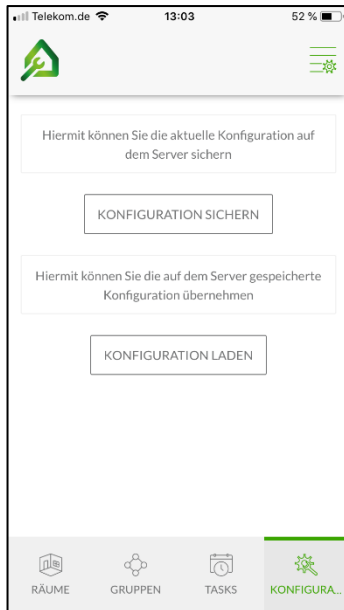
Telekom.de 13:03 52 %

Hiermit können Sie die aktuelle Konfiguration auf dem Server sichern

KONFIGURATION SICHERN

Hiermit können Sie die auf dem Server gespeicherte Konfiguration übernehmen

KONFIGURATION LADEN

RÄUME GRUPPEN TASKS KONFIGURA...